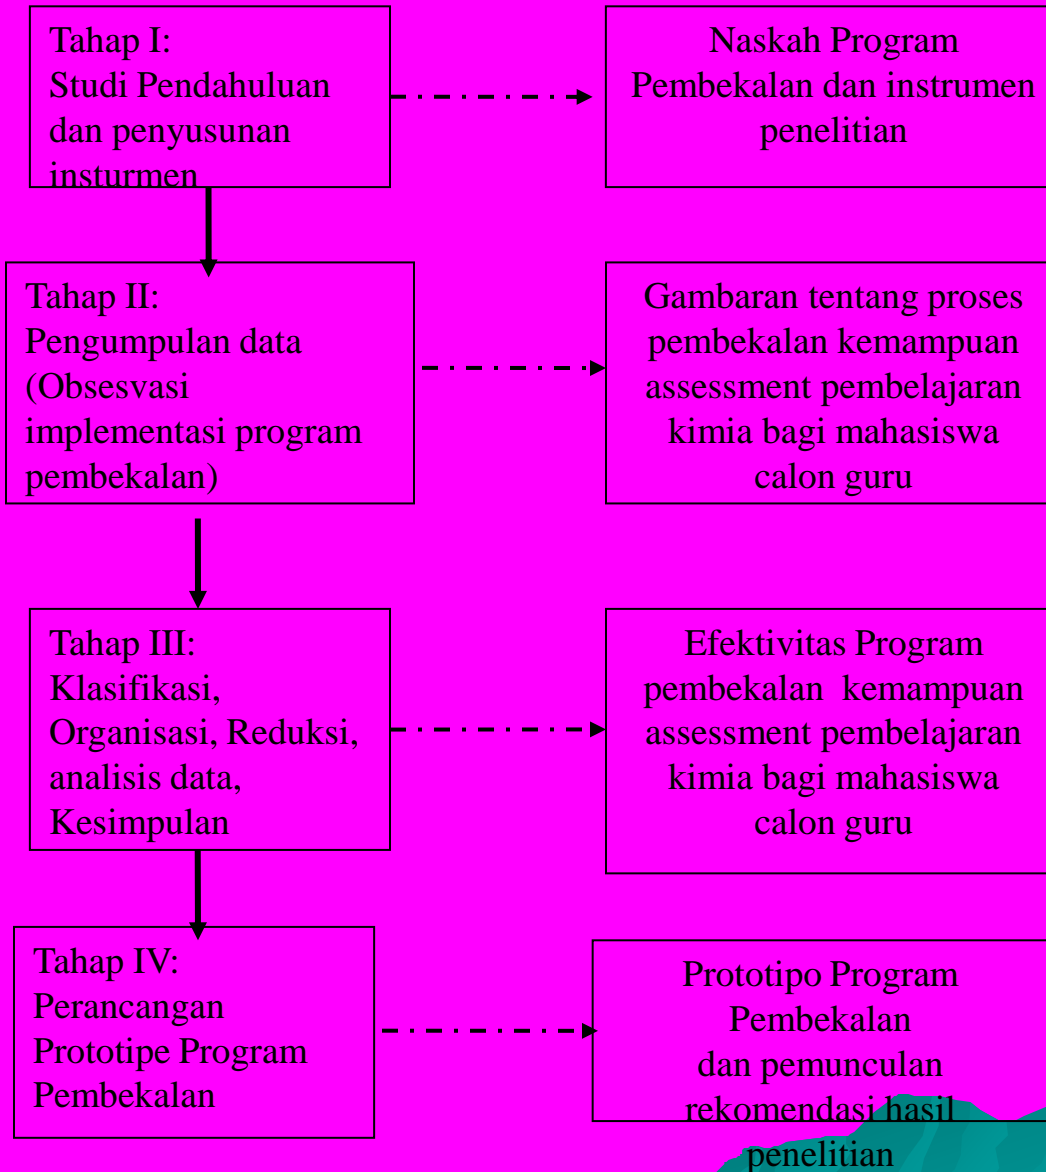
Tahap I:
Studi Pendahuluan dan penyusunan insturmen

Naskah Program Pembekalan dan instrumen penelitian

Tahap II:
Pengumpulan data (Obsesvasi implementasi program pembekalan)

Gambaran tentang proses pembekalan kemampuan assessment pembelajaran kimia bagi mahasiswa calon guru

Tahap III:
Klasifikasi, Organisasi, Reduksi, analisis data, Kesimpulan

Efektivitas Program pembekalan kemampuan assessment pembelajaran kimia bagi mahasiswa calon guru

Tahap IV:
Perancangan Prototipe Program Pembekalan

Prototipo Program Pembekalan dan pemunculan rekomendasi hasil penelitian